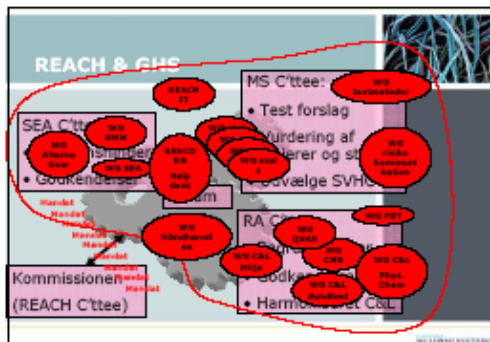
REACH & GHS

REACH IT

MS C'ttee:

WG testmetoder

• Test forslag

• Vurdering af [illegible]ierer og st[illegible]

• Udvælge SVHC

WG Ikke-kemikalie-kortet

SEA C'ttee

WG SNN

WG Allerne Stor

WG SEA

• Godkendelser

REACH RN Help desk

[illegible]um

WG anal

Mandat

Mandat

Mandat

Mandat

Mandat

WG Rådsfunktion

RA C'ttee

WG PBT

WG QSAR

WG CMR

WG C&L Miljø

WG C&L Phys. Chem

Godken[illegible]

WG C&L Sundhed

• Harmo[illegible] C&L

Kommissionen

(REACH C'ttee)

Mandat

Mandat

Mandat